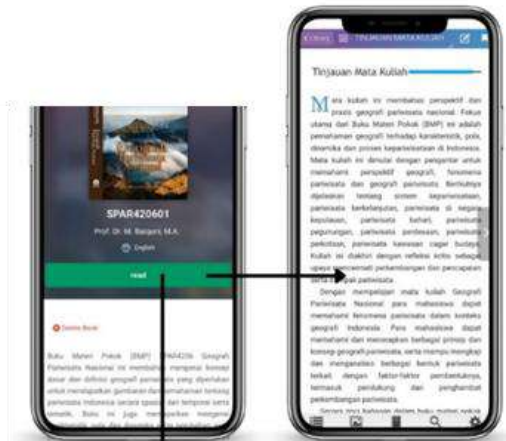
SPAR420601

Prof. Dr. M. Baiquni, M.A.

English

read

Deskripsi Buku

Buku Materi Pokok (BMP) SPAR4206 Geografi Pariwisata Nasional ini membahas mengenai konsep dasar dan definisi geografi pariwisata yang diperlukan untuk memberikan gambaran dan pemahaman tentang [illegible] Indonesia secara spasial dan temporal serta tematik. Buku ini juga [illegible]

Library TINJAUAN MATA KULIAH

Tinjauan Mata Kuliah

Mata kuliah ini membahas perspektif dan praxis geografi pariwisata nasional. Fokus utama dari Buku Materi Pokok (BMP) ini adalah pemahaman geografi terhadap karakteristik, pola, dinamika dan proses kepariwisataan di Indonesia. Mata kuliah ini dimulai dengan pengantar untuk memahami perspektif geografi, fenomena pariwisata dan geografi pariwisata. Berikutnya dijelaskan tentang sistem kepariwisataan, pariwisata berkelanjutan, pariwisata di negara kepulauan, pariwisata bahari, pariwisata pegunungan, pariwisata perdesaan, pariwisata perkotaan, pariwisata kawasan cagar budaya. Kuliah ini diakhiri dengan refleksi kritis sebagai upaya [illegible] perkembangan dan pencapaian serta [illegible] pariwisata.

Dengan mempelajari mata kuliah Geografi Pariwisata Nasional ini mahasiswa dapat memahami fenomena pariwisata dalam konteks geografi Indonesia. Para mahasiswa dapat memahami dan menerapkan berbagai prinsip dan konsep geografi pariwisata, serta mampu mengkaji dan menganalisis berbagai bentuk pariwisata terkait dengan faktor-faktor pembentuknya, termasuk pendukung dan penghambat perkembangan pariwisata.

Secara inti bahasan dalam buku materi pokok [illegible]